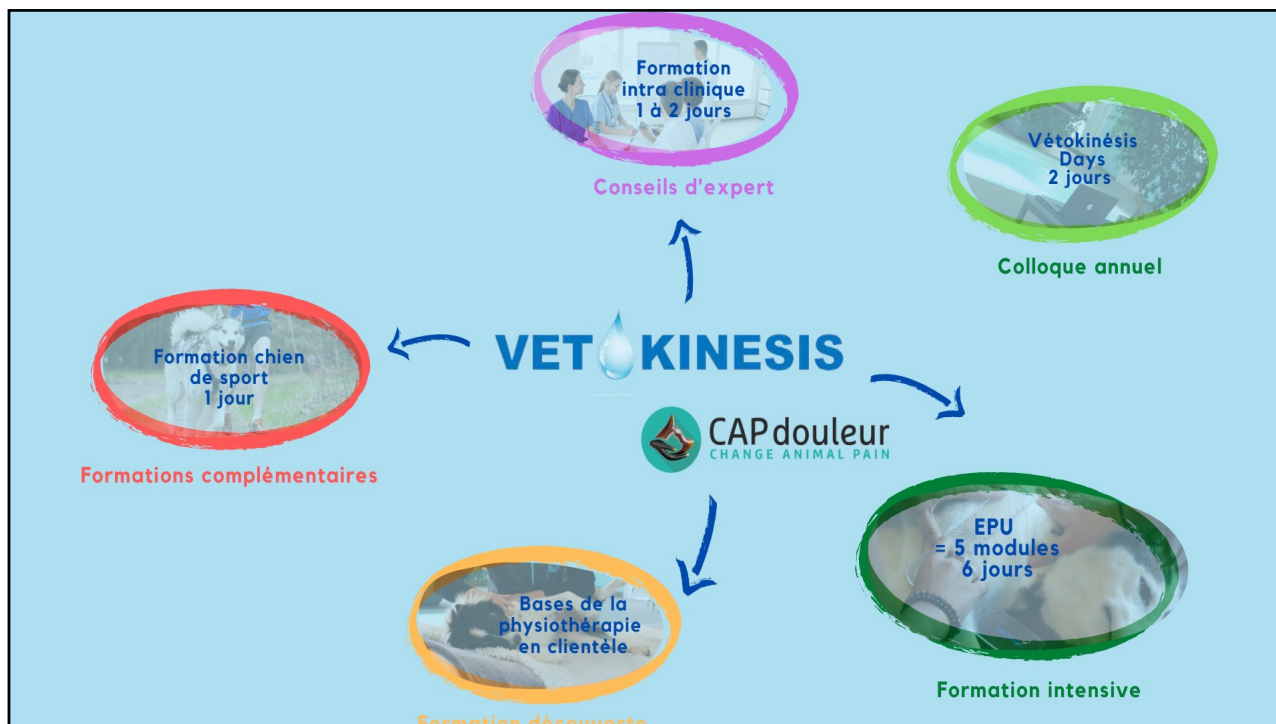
Formation intra clinique 1 à 2 jours

Conseils d'expert

Vétokinésis Days 2 jours

Colloque annuel

Formation chien de sport 1 jour

Formations complémentaires

VETOKINESIS

CAPdouleur
CHANGE ANIMAL PAIN

EPU = 5 modules 6 jours

Formation intensive

Bases de la physiothérapie en clientèle

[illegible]